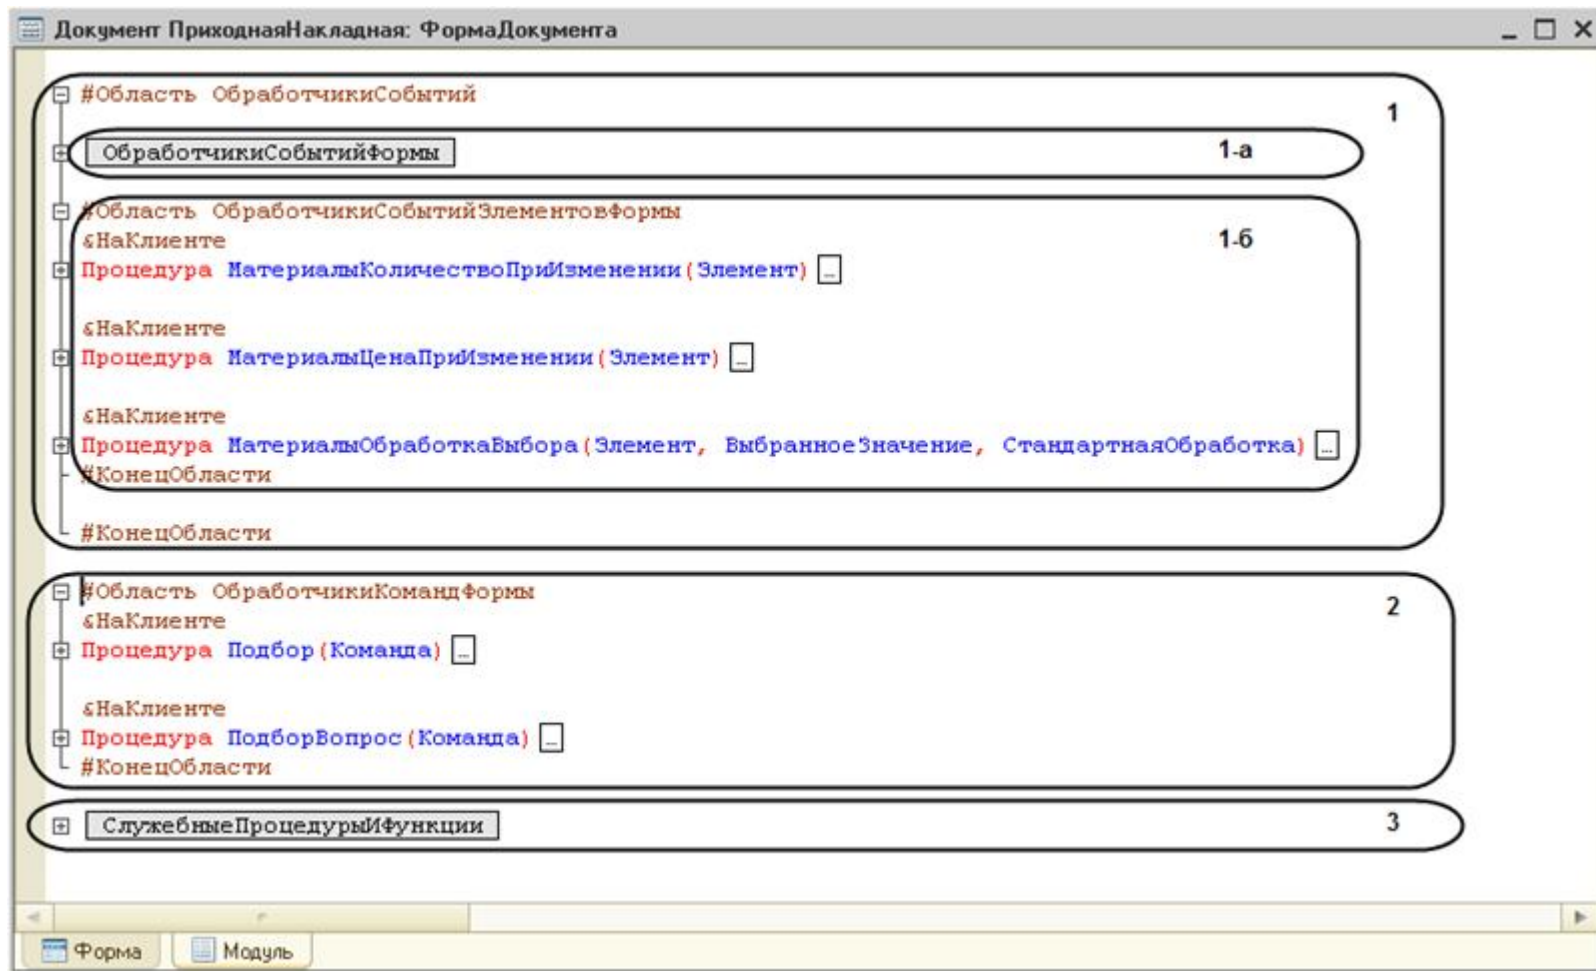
Документ ПриходнаяНакладная: ФормаДокумента

#Область ОбработчикиСобытий
1
ОбработчикиСобытийФормы
1-а
#Область ОбработчикиСобытийЭлементовФормы
&НаКлиенте
1-б
Процедура МатериалыКоличествоПриИзменении(Элемент) ...

&НаКлиенте
Процедура МатериалыЦенаПриИзменении(Элемент) ...

&НаКлиенте
Процедура МатериалыОбработкаВыбора(Элемент, ВыбранноеЗначение, СтандартнаяОбработка) ...
#КонецОбласти

#КонецОбласти

#Область ОбработчикиКомандФормы
2
&НаКлиенте
Процедура Подбор(Команда) ...

&НаКлиенте
Процедура ПодборВопрос(Команда) ...
#КонецОбласти

СлужебныеПроцедурыИФункции
3

Форма
Модуль